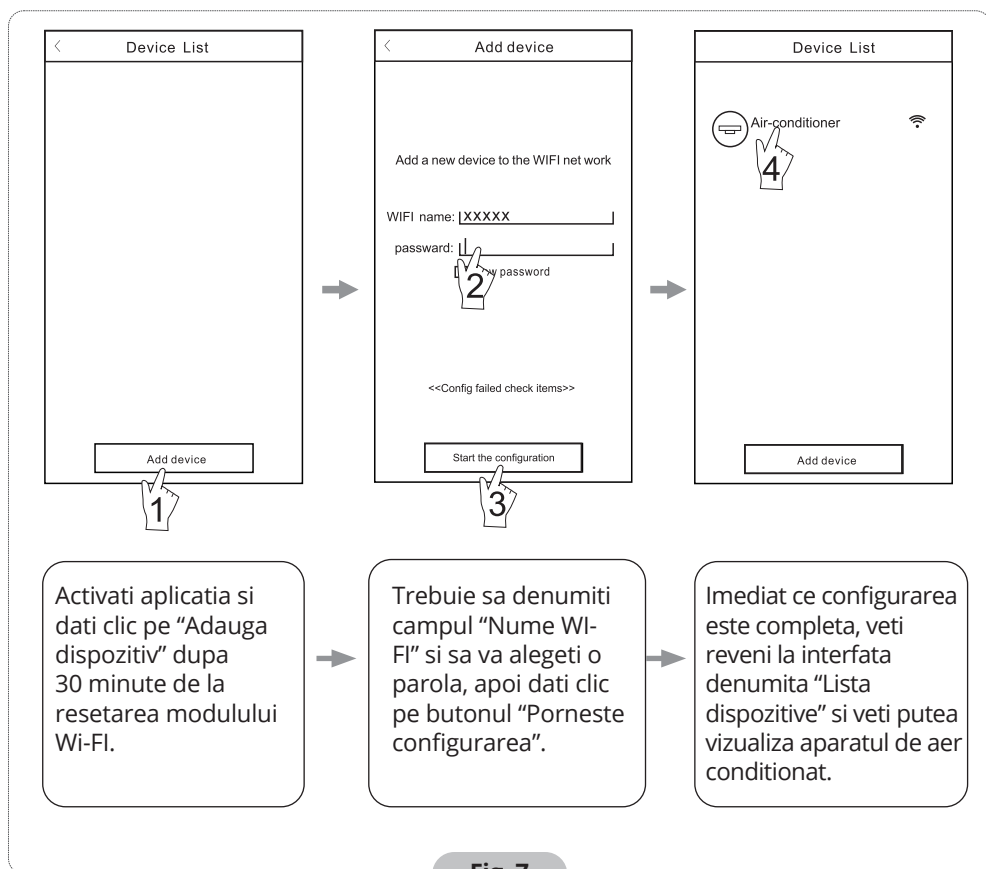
Device List

Add device

1

Add device

Add a new device to the WIFI net work

WIFI name: XXXXX

passward:

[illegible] password

2

<<Config failed check items>>

Start the configuration

3

Device List

Air-conditioner

4

Add device

Activati aplicatia si dati clic pe “Adauga dispozitiv” dupa 30 minute de la resetarea modulului Wi-FI.

Trebuie sa denumiti campul “Nume WI-FI” si sa va alegeti o parola, apoi dati clic pe butonul “Porneste configurarea”.

Imediat ce configurarea este completa, veti reveni la interfata denumita “Lista dispozitive” si veti putea vizualiza aparatul de aer conditionat.

Fig. 7